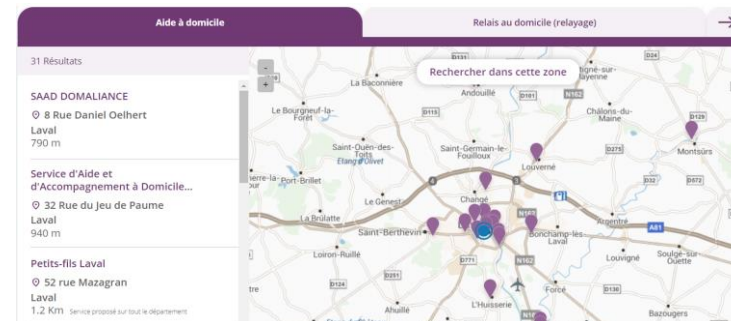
Aide à domicile

Relais au domicile (relayage)

31 Résultats

SAAD DOMALIANCE
8 Rue Daniel Oelhert
Laval
790 m

Service d'Aide et d'Accompagnement à Domicile...
32 Rue du Jeu de Paume
Laval
940 m

Petits-fils Laval
52 rue Mazagran
Laval
1.2 Km Service proposé sur tout le département

Rechercher dans cette zone

La Baconnière
Andouillé
Le Bourgneuf-la-Forêt
Saint-Ouën-des-Toits
Etang d'Olivet
Saint-Germain-le-Fouilloux
Louverné
Châlons-du-Maine
Montsûrs
erre-la-
Port-Brillet
Le Genest
Changé
La Brûlatte
Saint-Berthevin
Bonchamp-lès-Laval
Argentré
Louvigné
Soulgé-sur-Ouette
Loiron-Ruillé
L'Huisserie
Forcé
Ahuillé
Bazougers
tigné-sur-
ayenne
D24
D129
D115
D101
N162
D275
D32
D572
D131
N157
A81
D771
D251
D124
D130
N162